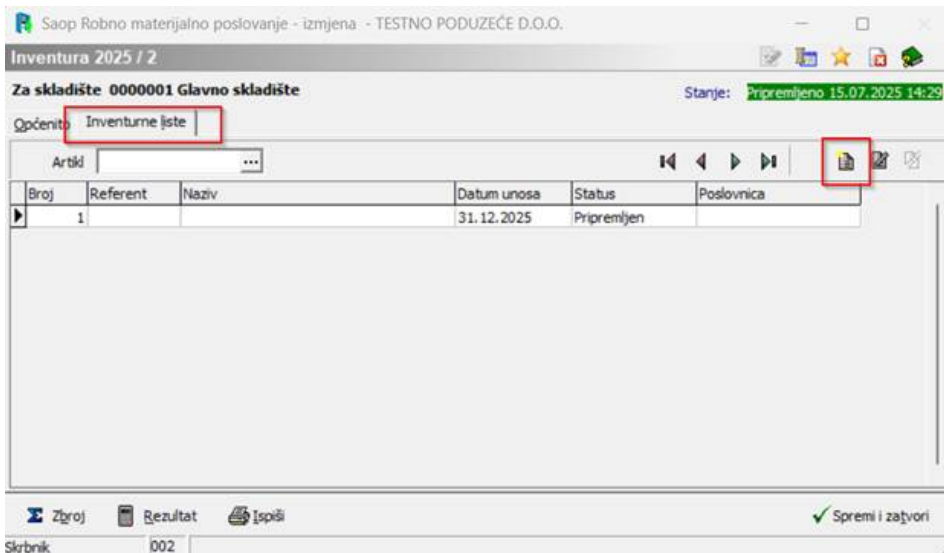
Saop Robno materijalno poslovanje - izmjena - TESTNO PODUZEĆE D.O.O.

Inventura 2025 / 2

Za skladište 0000001 Glavno skladište

Stanje: Pripremljeno 15.07.2025 14:29

Općenito Inventurne liste

Artikl ...

| Broj | Referent | Naziv | Datum unosa | Status | Poslovnica |
|---|---|---|---|---|---|
| 1 | | | 31.12.2025 | Pripremljen | |

Zbroj Rezultat Ispiši Spremi i zatvori

Skrbnik 002